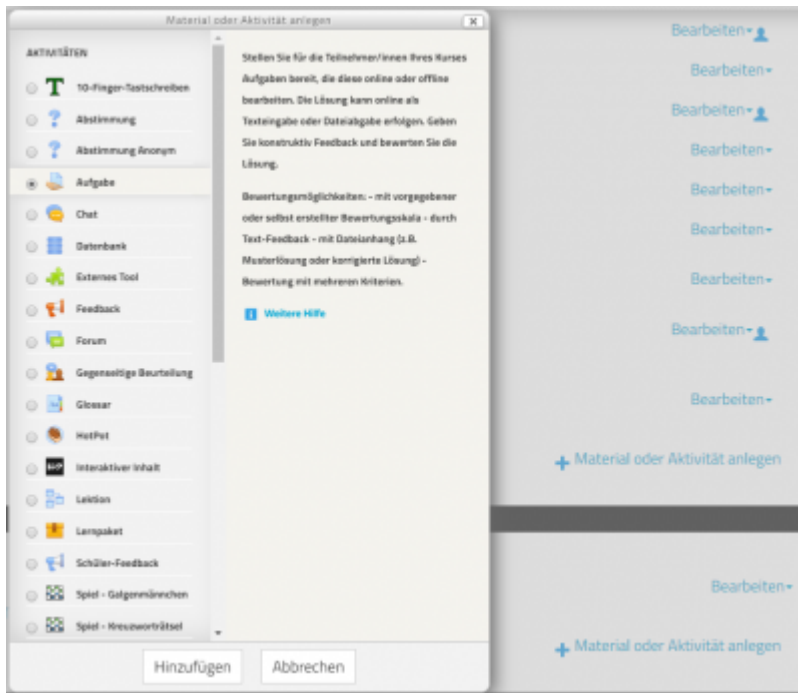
Material oder Aktivität anlegen

AKTIVITÄTEN

10-Finger-Tastschreiben
Abstimmung
Abstimmung Anonym
Aufgabe
Chat
Datenbank
Externes Tool
Feedback
Forum
Gegenseitige Beurteilung
Glossar
HotPot
Interaktiver Inhalt
Lektion
Lernpaket
Schüler-Feedback
Spiel - Galgenmännchen
Spiel - Kreuzworträtsel

Stellen Sie für die Teilnehmer/innen Ihres Kurses Aufgaben bereit, die diese online oder offline bearbeiten. Die Lösung kann online als Texteingabe oder Dateiabgabe erfolgen. Geben Sie konstruktiv Feedback und bewerten Sie die Lösung.

Bewertungsmöglichkeiten: - mit vorgegebener oder selbst erstellter Bewertungsskala - durch Text-Feedback - mit Dateianhang (z.B. Musterlösung oder korrigierte Lösung) - Bewertung mit mehreren Kriterien.

Weitere Hilfe

Hinzufügen
Abbrechen

Bearbeiten
Bearbeiten
Bearbeiten
Bearbeiten
Bearbeiten
Bearbeiten
Bearbeiten
Bearbeiten
Bearbeiten
Material oder Aktivität anlegen
Bearbeiten
Material oder Aktivität anlegen